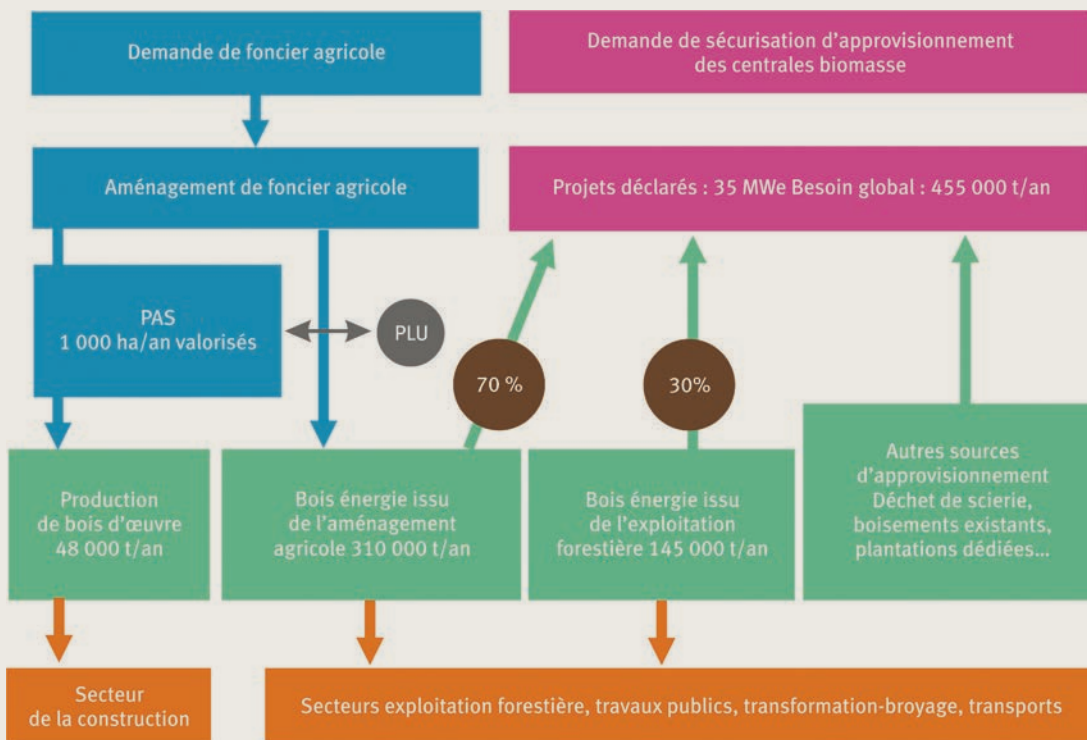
Demande de foncier agricole

Demande de sécurisation d'approvisionnement des centrales biomasse

Aménagement de foncier agricole

Projets déclarés : 35 MWe Besoin global : 455 000 t/an

PAS
1 000 ha/an valorisés

PLU

70 %

30%

Production de bois d'œuvre 48 000 t/an

Bois énergie issu de l'aménagement agricole 310 000 t/an

Bois énergie issu de l'exploitation forestière 145 000 t/an

Autres sources d'approvisionnement Déchet de scierie, boisements existants, plantations dédiées...

Secteur de la construction

Secteurs exploitation forestière, travaux publics, transformation-broyage, transports